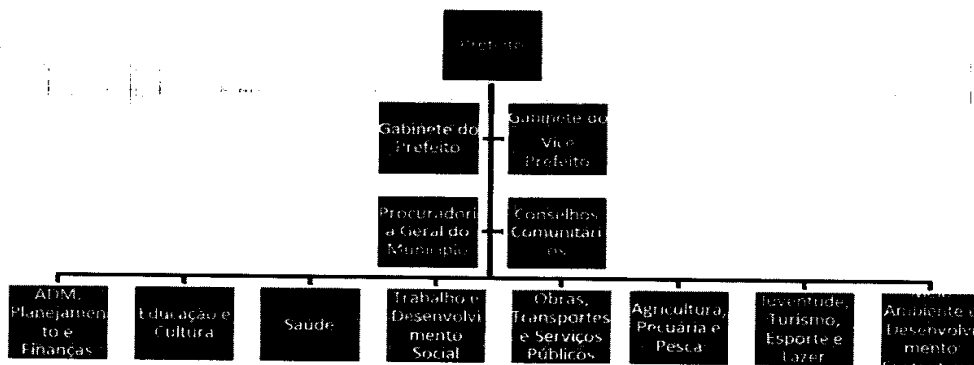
Prefeito

Gabinete do Prefeito

Gabinete do Vice Prefeito

Procuradoria Geral do Município

Conselhos Comunitários

ADM, Planejamento e Finanças

Educação e Cultura

Saúde

Trabalho e Desenvolvimento Social

Obras, Transportes e Serviços Públicos

Agricultura, Pecuária e Pesca

Juventude, Turismo, Esporte e Lazer

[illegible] Ambiente e Desenvolvimento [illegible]